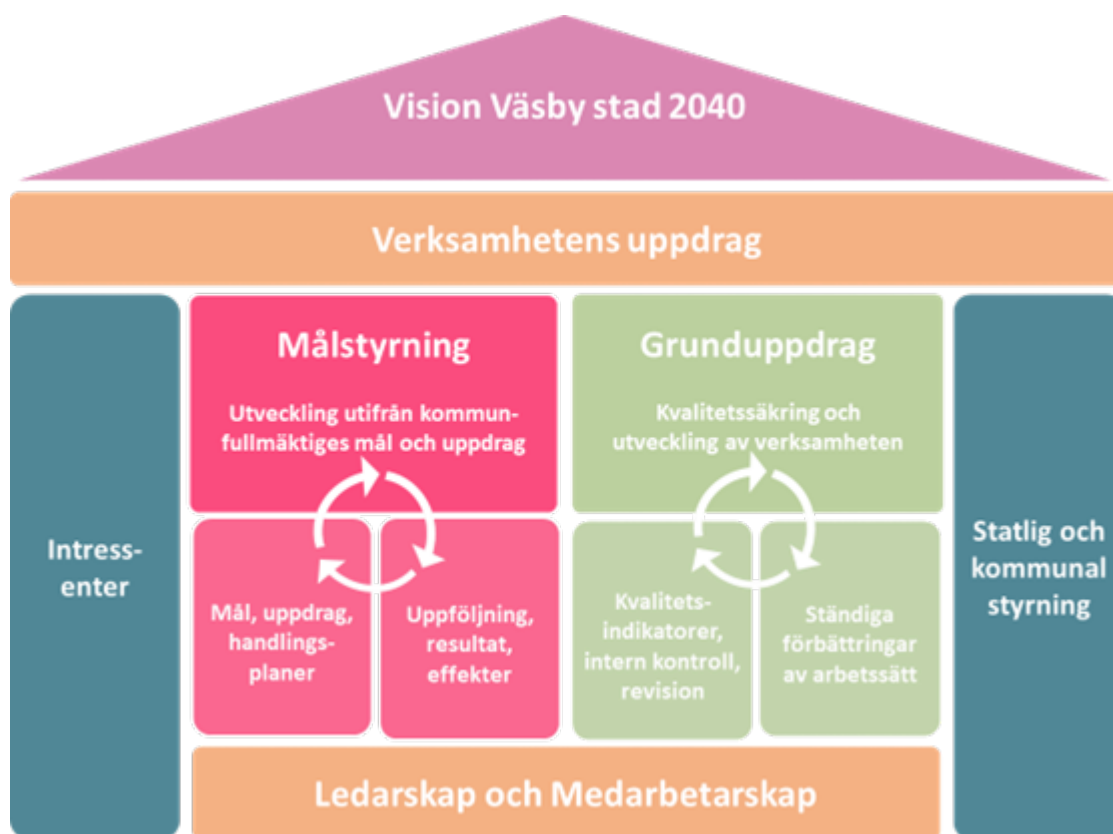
Vision Väsby stad 2040

Verksamhetens uppdrag

Intressenter

Målstyrning

Utveckling utifrån kommunfullmäktiges mål och uppdrag

Mål, uppdrag, handlingsplaner

Uppföljning, resultat, effekter

Grunduppdrag

Kvalitetssäkring och utveckling av verksamheten

Kvalitetsindikatorer, intern kontroll, revision

Ständiga förbättringar av arbetssätt

Statlig och kommunal styrning

Ledarskap och Medarbetarskap